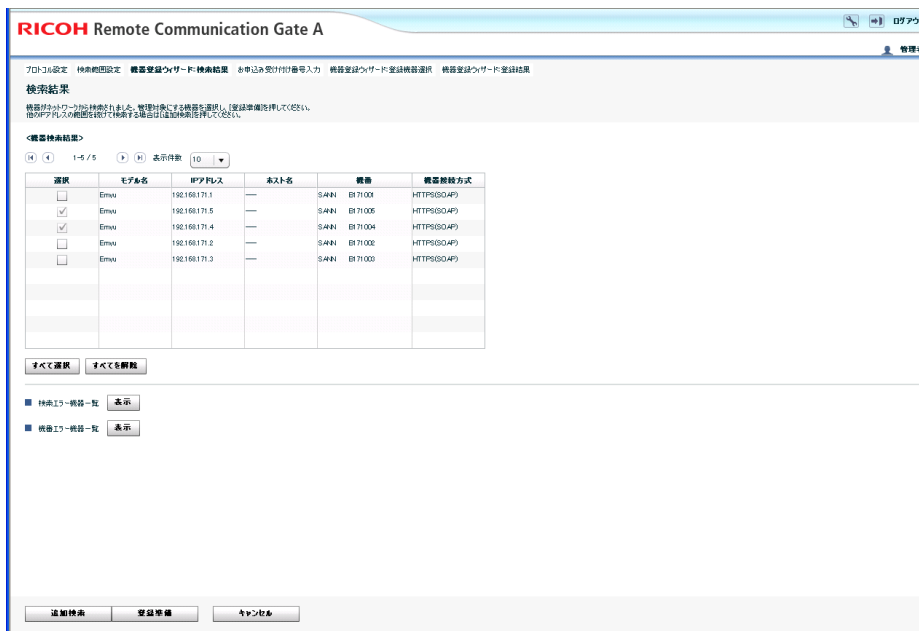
RICOH Remote Communication Gate A

ログアウ

管理者

プロトコル設定　検索範囲設定　機器登録ウィザード:検索結果　お申込み受け付け番号入力　機器登録ウィザード:登録機器選択　機器登録ウィザード:登録結果

検索結果

機器がネットワークから検索されました。管理対象にする機器を選択し、[登録準備]を押してください。
他のIPアドレスの範囲を続けて検索する場合は[追加検索]を押してください。

<機器検索結果>

1-5 / 5　表示件数 10

| 選択 | モデル名 | IPアドレス | ホスト名 | 機番 | 機器接続方式 |
|---|---|---|---|---|---|
| | Emyu | 192.168.171.1 | — | SANN　E171001 | HTTPS(SOAP) |
| ✓ | Emyu | 192.168.171.5 | — | SANN　E171005 | HTTPS(SOAP) |
| ✓ | Emyu | 192.168.171.4 | — | SANN　E171004 | HTTPS(SOAP) |
| | Emyu | 192.168.171.2 | — | SANN　E171002 | HTTPS(SOAP) |
| | Emyu | 192.168.171.3 | — | SANN　E171003 | HTTPS(SOAP) |

すべて選択　すべてを解除

検索エラー機器一覧　表示

機器エラー機器一覧　表示

追加検索　登録準備　キャンセル